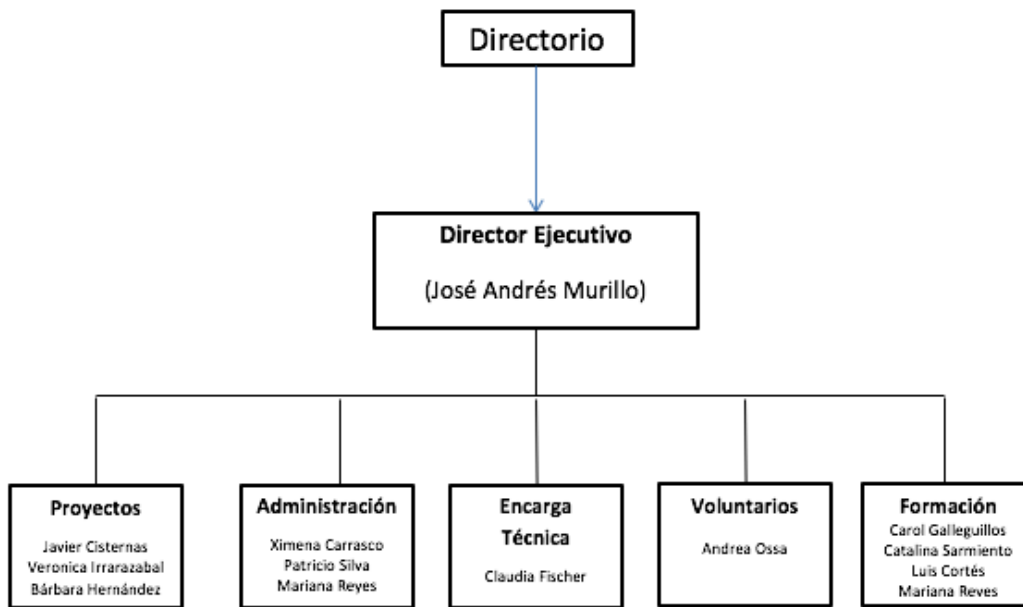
Directorio

Director Ejecutivo

(José Andrés Murillo)

Proyectos

Javier Cisternas
Veronica Irrarazabal
Bárbara Hernández

Administración

Ximena Carrasco
Patricio Silva
Mariana Reyes

Encarga Técnica

Claudia Fischer

Voluntarios

Andrea Ossa

Formación

Carol Galleguillos
Catalina Sarmiento
Luis Cortés
Mariana Reyes